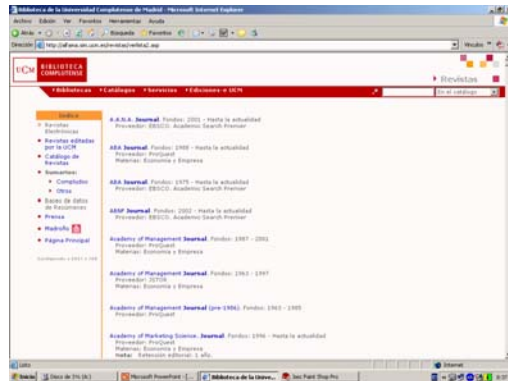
Biblioteca de la Universidad Complutense de Madrid - Microsoft Internet Explorer

Archivo Edición Ver Favoritos Herramientas Ayuda

Atrás Búsqueda Favoritos

Dirección http://alfama.sim.ucm.es/revistas/revlista2.asp

UCM BIBLIOTECA COMPLUTENSE

Revistas

Bibliotecas Catálogos Servicios Ediciones e UCM

En el catálogo

Índice

Revistas Electrónicas

Revistas editadas por la UCM

Catálogo de Revistas

Sumarios:

Completos

Otros

Bases de datos de Resúmenes

Prensa

Madroño

Página Principal

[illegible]

A.A.N.A. Journal. Fondos: 2001 - Hasta la actualidad
Proveedor: EBSCO. Academic Search Premier

ABA Journal. Fondos: 1988 - Hasta la actualidad
Proveedor: ProQuest
Materias: Economía y Empresa

ABA Journal. Fondos: 1975 - Hasta la actualidad
Proveedor: EBSCO. Academic Search Premier

ABNF Journal. Fondos: 2002 - Hasta la actualidad
Proveedor: EBSCO. Academic Search Premier

Academy of Management Journal. Fondos: 1987 - 2001
Proveedor: ProQuest
Materias: Economía y Empresa

Academy of Management Journal. Fondos: 1963 - 1997
Proveedor: JSTOR
Materias: Economía y Empresa

Academy of Management Journal (pre-1986). Fondos: 1963 - 1985
Proveedor: ProQuest

Academy of Marketing Science. Journal. Fondos: 1996 - Hasta la actualidad
Proveedor: ProQuest
Materias: Economía y Empresa
Nota: Retención editorial: 1 año.

Listo

Internet

Inicio Disco de 3½ (A:) Microsoft PowerPoint - [... Biblioteca de la Unive... Jasc Paint Shop Pro